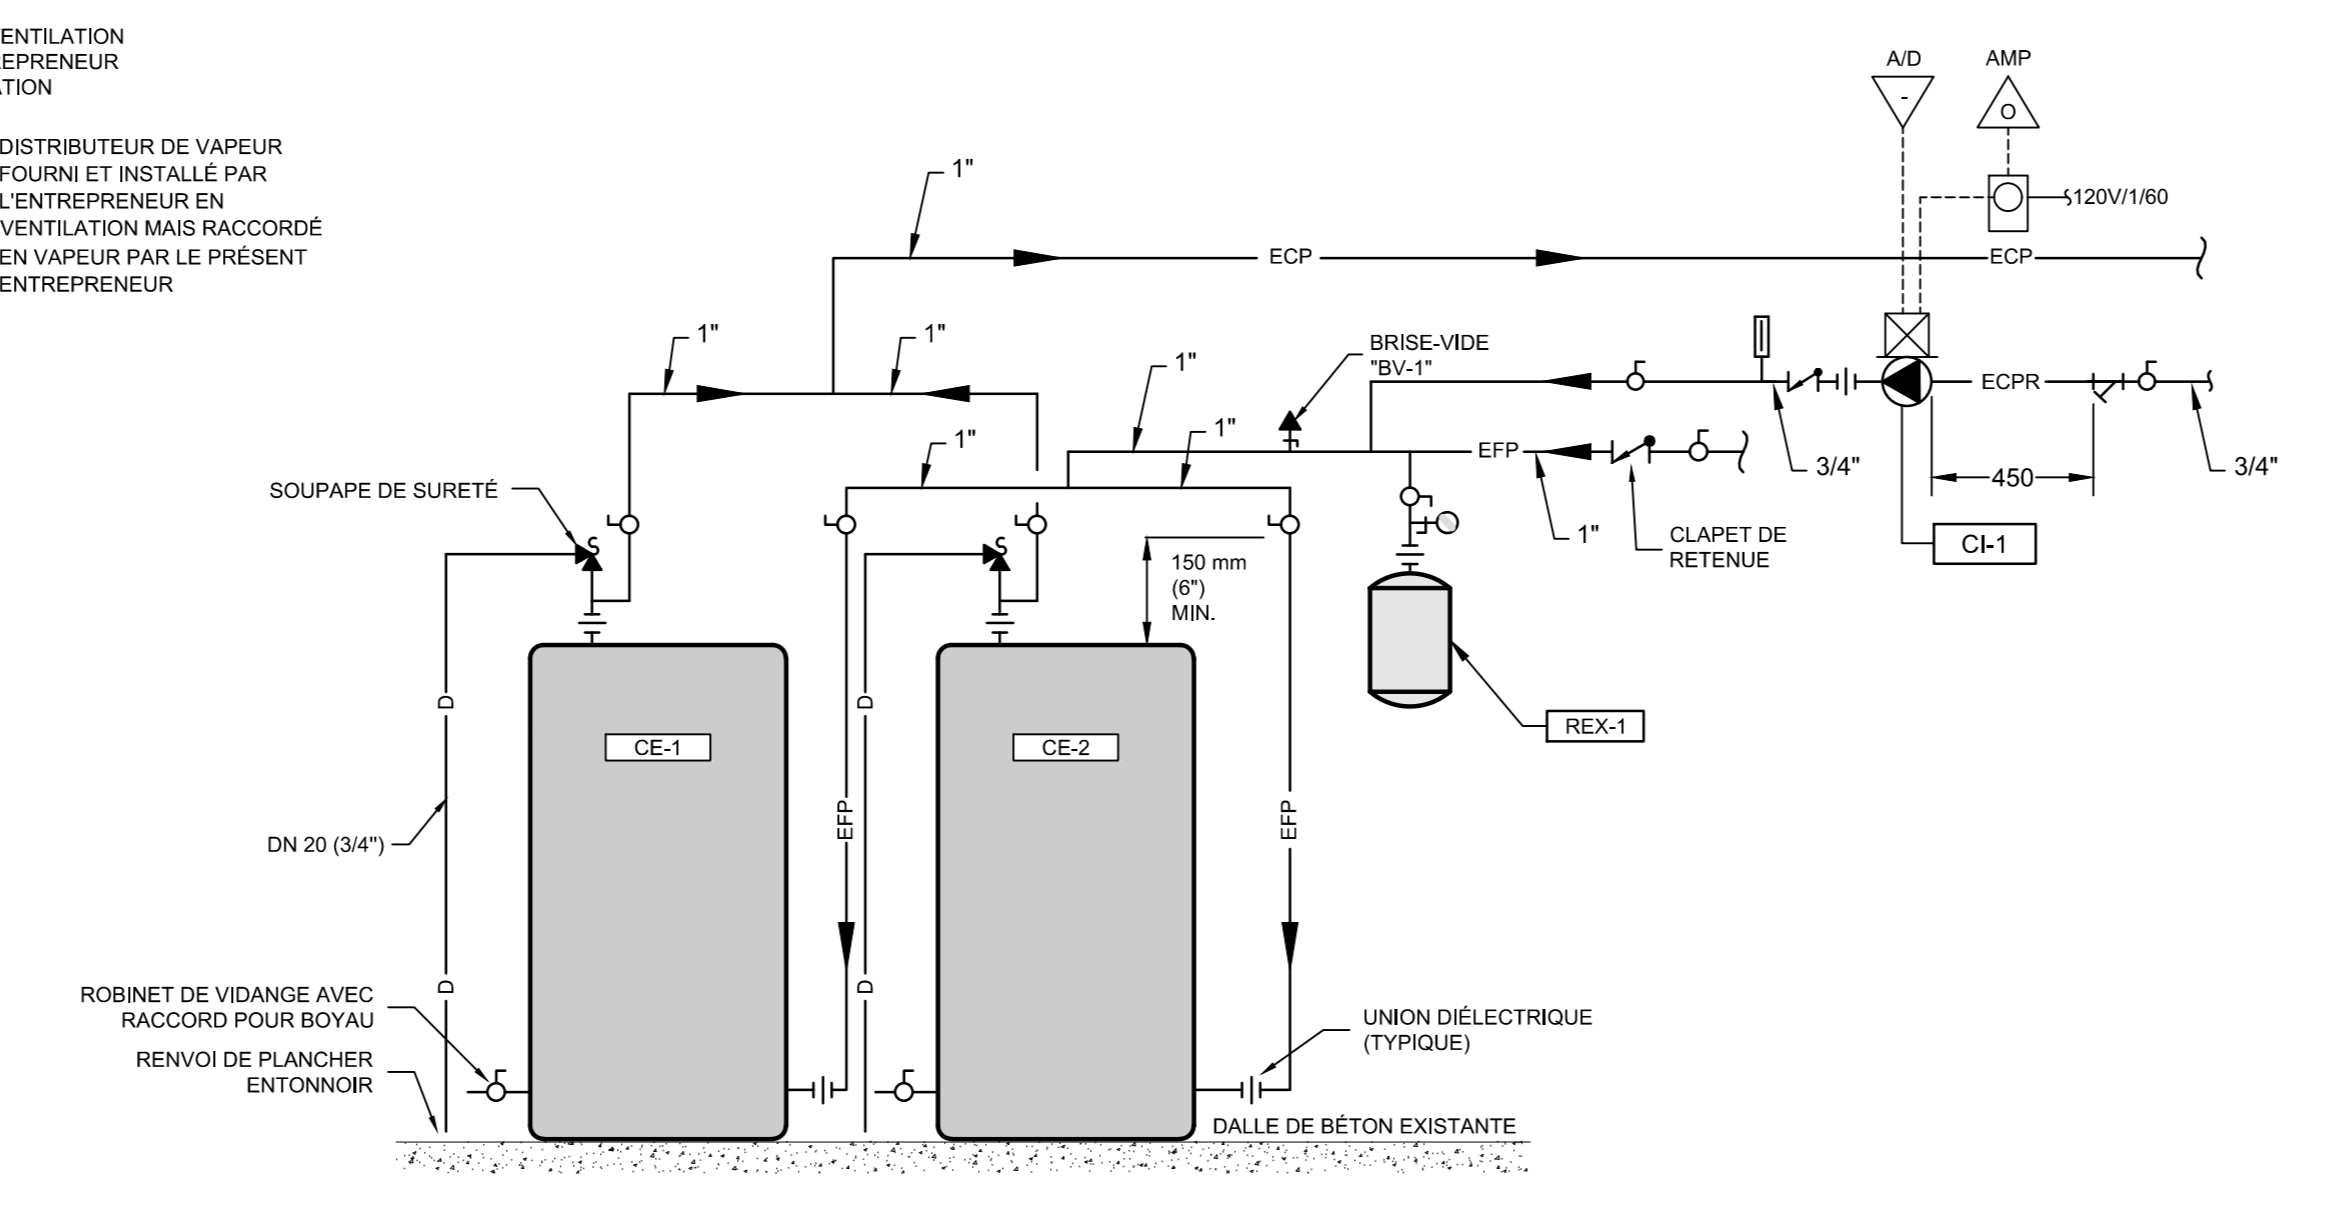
ENTILATION
EPRENEUR
ATION

DISTRIBUTEUR DE VAPEUR FOURNI ET INSTALLÉ PAR L'ENTREPRENEUR EN VENTILATION MAIS RACCORDÉ EN VAPEUR PAR LE PRÉSENT ENTREPRENEUR

A/D
-
AMP
O
120V/1/60
1"
ECP
ECP
1"
1"
1"
BRISE-VIDE "BV-1"
ECPR
1"
1"
EFP
3/4"
450
3/4"
SOUPAPE DE SURETÉ
S
S
1"
CLAPET DE RETENUE
CI-1
150 mm (6") MIN.
REX-1
D
CE-1
D
CE-2
EFP
EFP
DN 20 (3/4")
D
D
ROBINET DE VIDANGE AVEC RACCORD POUR BOYAU
UNION DIÉLECTRIQUE (TYPIQUE)
RENVOI DE PLANCHER ENTONNOIR
DALLE DE BÉTON EXISTANTE